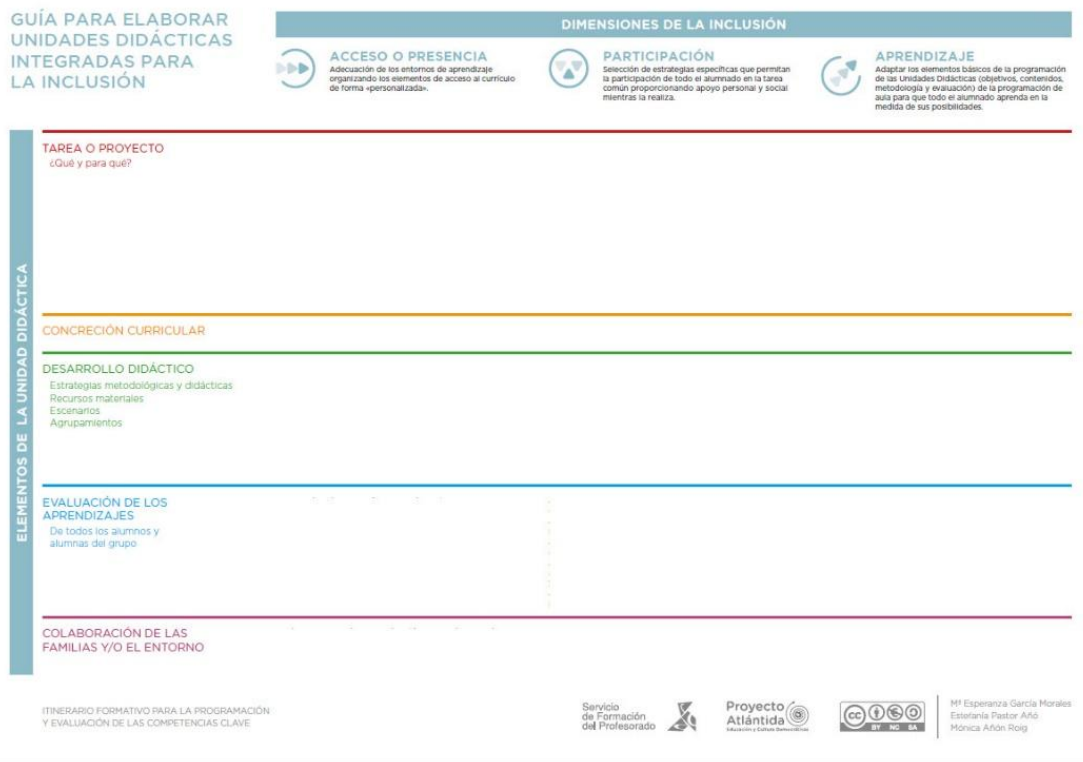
GUÍA PARA ELABORAR UNIDADES DIDÁCTICAS INTEGRADAS PARA LA INCLUSIÓN

DIMENSIONES DE LA INCLUSIÓN

ACCESO O PRESENCIA
Adecuación de los entornos de aprendizaje organizando los elementos de acceso al currículo de forma «personalizada».

PARTICIPACIÓN
Selección de estrategias específicas que permitan la participación de todo el alumnado en la tarea común proporcionando apoyo personal y social mientras la realiza.

APRENDIZAJE
Adaptar los elementos básicos de la programación de las Unidades Didácticas (objetivos, contenidos, metodología y evaluación) de la programación de aula para que todo el alumnado aprenda en la medida de sus posibilidades.

ELEMENTOS DE LA UNIDAD DIDÁCTICA

TAREA O PROYECTO
¿Qué y para qué?

CONCRECIÓN CURRICULAR

DESARROLLO DIDÁCTICO
Estrategias metodológicas y didácticas
Recursos materiales
Escenarios
Agrupamientos

EVALUACIÓN DE LOS APRENDIZAJES
De todos los alumnos y alumnas del grupo

COLABORACIÓN DE LAS FAMILIAS Y/O EL ENTORNO

ITINERARIO FORMATIVO PARA LA PROGRAMACIÓN Y EVALUACIÓN DE LAS COMPETENCIAS CLAVE

Servicio de Formación del Profesorado

Proyecto Atlántida
Educación y Cultura Democrática

BY NC SA

Mª Esperanza García Morales
Estefanía Pastor Añó
Mónica Añón Roig